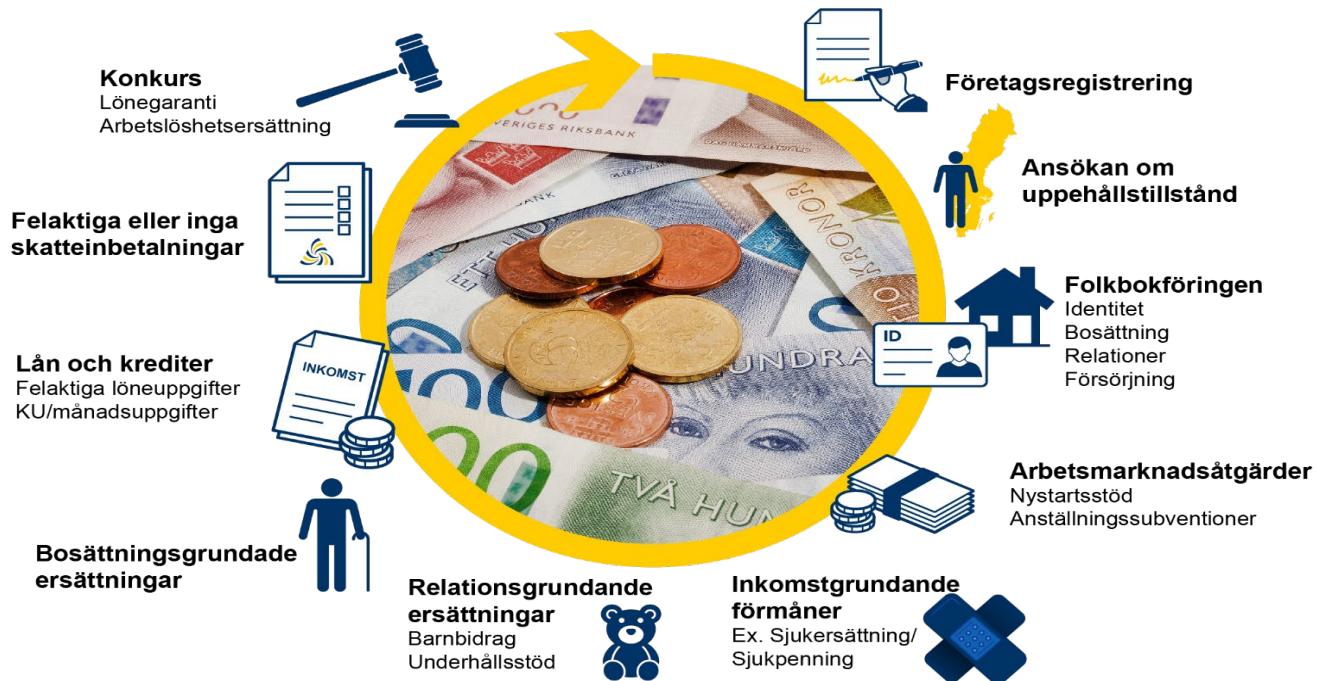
Konkurs
Lönegaranti
Arbetslöshetsersättning

Företagsregistrering

Ansökan om uppehållstillstånd

Felaktiga eller inga skatteinbetalningar

Folkbokföringen
Identitet
Bosättning
Relationer
Försörjning

ID

Lån och krediter
Felaktiga löneuppgifter
KU/månadsuppgifter

INKOMST

Arbetsmarknadsåtgärder
Nystartsstöd
Anställningssubventioner

Bosättningsgrundade ersättningar

Relationsgrundande ersättningar
Barnbidrag
Underhållsstöd

Inkomstgrundande förmåner
Ex. Sjukersättning/ Sjukpenning

SVERIGES RIKSBANK
KRONOR
HUNDRA
TVÅ HUN